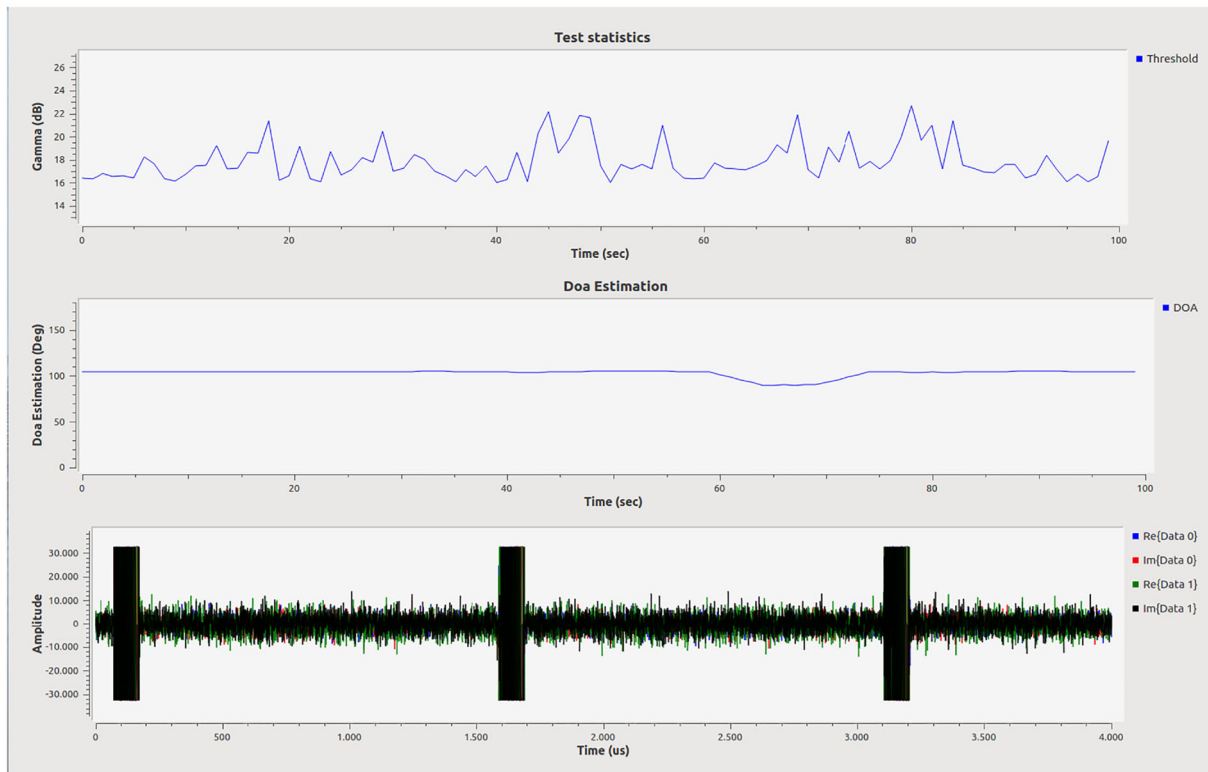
Test statistics

Threshold

Gamma (dB)

26
24
22
20
18
16
14

0 20 40 60 80 100

Time (sec)

Doa Estimation

DOA

Doa Estimation (Deg)

150
100
50
0

0 20 40 60 80 100

Time (sec)

Re{Data 0}
Im{Data 0}
Re{Data 1}
Im{Data 1}

Amplitude

30.000
20.000
10.000
0
-10.000
-20.000
-30.000

0 500 1.000 1.500 2.000 2.500 3.000 3.500 4.000

Time (us)